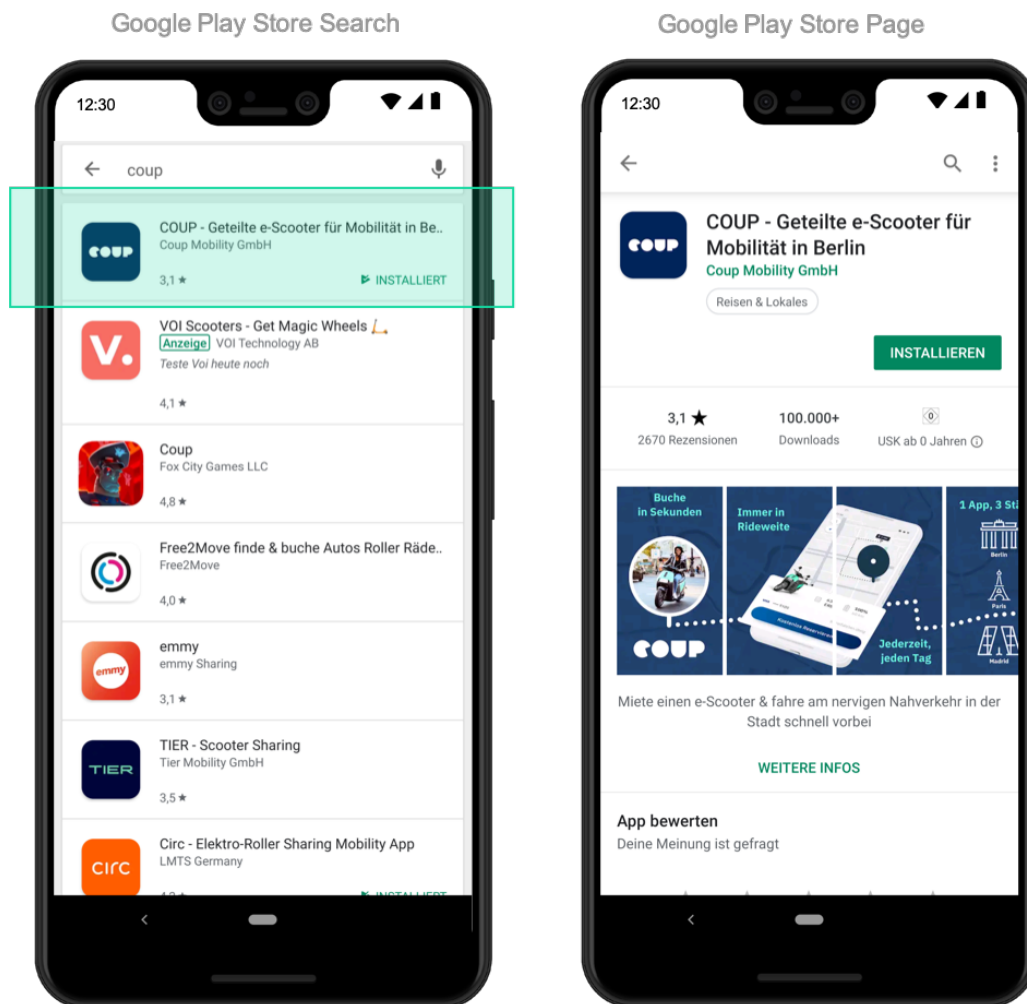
Google Play Store Search

12:30

coup

COUP - Geteilte e-Scooter für Mobilität in Be..
Coup Mobility GmbH
3,1 ★
INSTALLIERT

VOI Scooters - Get Magic Wheels
Anzeige VOI Technology AB
Teste Voi heute noch
4,1 ★

Coup
Fox City Games LLC
4,8 ★

Free2Move finde & buche Autos Roller Räde..
Free2Move
4,0 ★

emmy
emmy Sharing
3,1 ★

TIER - Scooter Sharing
Tier Mobility GmbH
3,5 ★

Circ - Elektro-Roller Sharing Mobility App
LMTS Germany
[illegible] INSTALLIERT

Google Play Store Page

12:30

COUP - Geteilte e-Scooter für Mobilität in Berlin
Coup Mobility GmbH
Reisen & Lokales

INSTALLIEREN

3,1 ★
2670 Rezensionen
100.000+
Downloads
USK ab 0 Jahren

Buche in Sekunden
COUP
Immer in Rideweite
Jederzeit, jeden Tag
1 App, 3 St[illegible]
Berlin
Paris
Madrid

Miete einen e-Scooter & fahre am nervigen Nahverkehr in der Stadt schnell vorbei

WEITERE INFOS

App bewerten
Deine Meinung ist gefragt